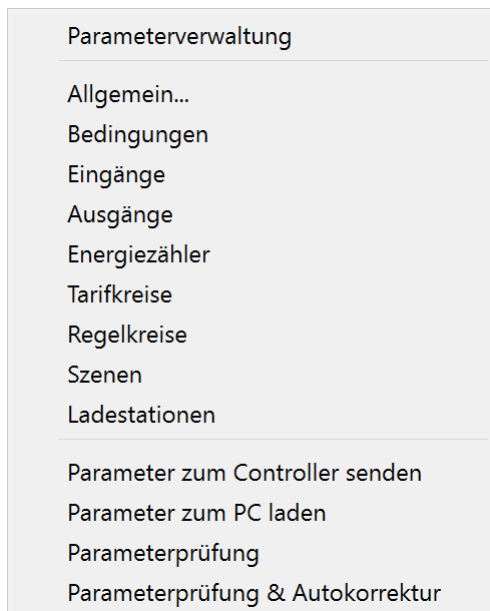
Parameterverwaltung

Allgemein...
Bedingungen
Eingänge
Ausgänge
Energiezähler
Tarifkreise
Regelkreise
Szenen
Ladestationen

Parameter zum Controller senden
Parameter zum PC laden
Parameterprüfung
Parameterprüfung & Autokorrektur